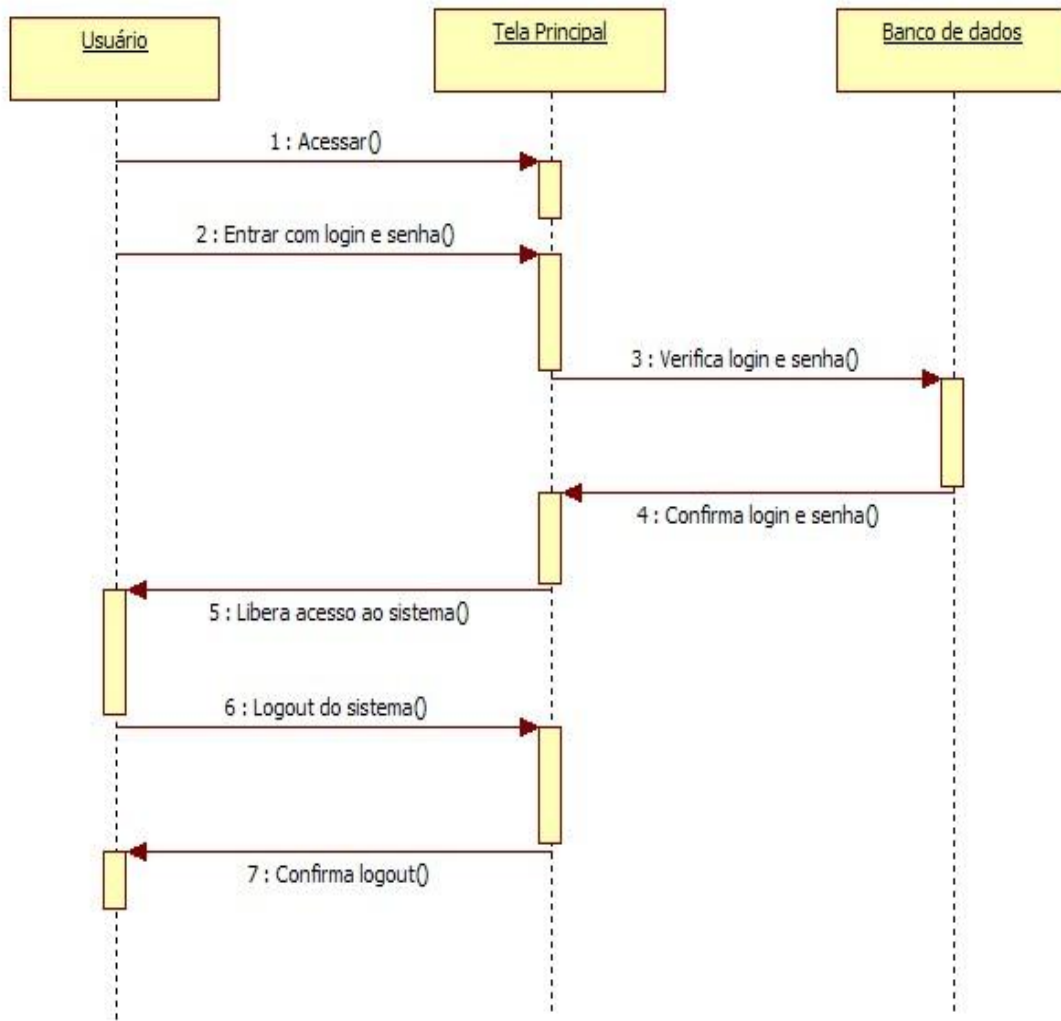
Usuário

Tela Principal

Banco de dados

1 : Acessar()

2 : Entrar com login e senha()

3 : Verifica login e senha()

4 : Confirma login e senha()

5 : Libera acesso ao sistema()

6 : Logout do sistema()

7 : Confirma logout()